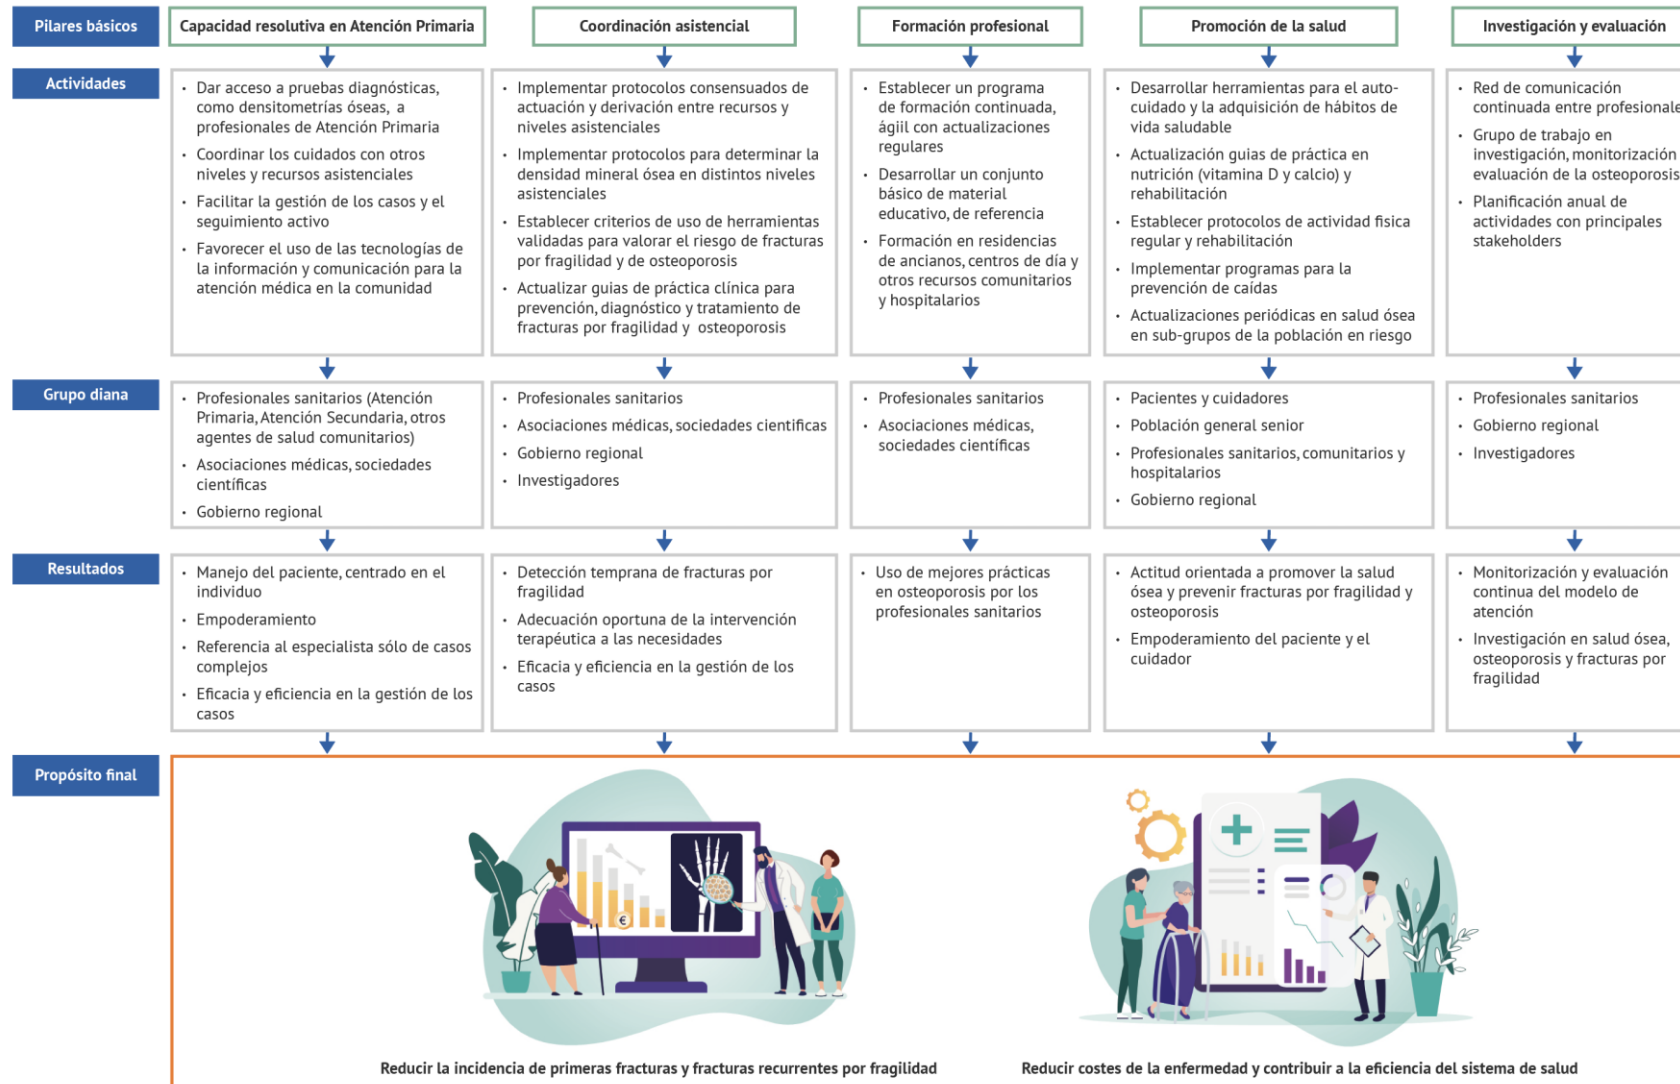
| Pilares básicos | Capacidad resolutiva en Atención Primaria | Coordinación asistencial | Formación profesional | Promoción de la salud | Investigación y evaluación |
|---|---|---|---|---|---|
| Actividades | • Dar acceso a pruebas diagnósticas, como densitometrías óseas, a profesionales de Atención Primaria • Coordinar los cuidados con otros niveles y recursos asistenciales • Facilitar la gestión de los casos y el seguimiento activo • Favorecer el uso de las tecnologías de la información y comunicación para la atención médica en la comunidad | • Implementar protocolos consensuados de actuación y derivación entre recursos y niveles asistenciales • Implementar protocolos para determinar la densidad mineral ósea en distintos niveles asistenciales • Establecer criterios de uso de herramientas validadas para valorar el riesgo de fracturas por fragilidad y de osteoporosis • Actualizar guias de práctica clínica para prevención, diagnóstico y tratamiento de fracturas por fragilidad y osteoporosis | • Establecer un programa de formación continuada, ágil con actualizaciones regulares • Desarrollar un conjunto básico de material educativo, de referencia • Formación en residencias de ancianos, centros de día y otros recursos comunitarios y hospitalarios | • Desarrollar herramientas para el autocuidado y la adquisición de hábitos de vida saludable • Actualización guias de práctica en nutrición (vitamina D y calcio) y rehabilitación • Establecer protocolos de actividad fisica regular y rehabilitación • Implementar programas para la prevención de caídas • Actualizaciones periódicas en salud ósea en sub-grupos de la población en riesgo | • Red de comunicación continuada entre profesionale • Grupo de trabajo en investigación, monitorización evaluación de la osteoporosis • Planificación anual de actividades con principales stakeholders |
| Grupo diana | • Profesionales sanitarios (Atención Primaria, Atención Secundaria, otros agentes de salud comunitarios) • Asociaciones médicas, sociedades científicas • Gobierno regional | • Profesionales sanitarios • Asociaciones médicas, sociedades cientificas • Gobierno regional • Investigadores | • Profesionales sanitarios • Asociaciones médicas, sociedades científicas | • Pacientes y cuidadores • Población general senior • Profesionales sanitarios, comunitarios y hospitalarios • Gobierno regional | • Profesionales sanitarios • Gobierno regional • Investigadores |
| Resultados | • Manejo del paciente, centrado en el individuo • Empoderamiento • Referencia al especialista sólo de casos complejos • Eficacia y eficiencia en la gestión de los casos | • Detección temprana de fracturas por fragilidad • Adecuación oportuna de la intervención terapéutica a las necesidades • Eficacia y eficiencia en la gestión de los casos | • Uso de mejores prácticas en osteoporosis por los profesionales sanitarios | • Actitud orientada a promover la salud ósea y prevenir fracturas por fragilidad y osteoporosis • Empoderamiento del paciente y el cuidador | • Monitorización y evaluación continua del modelo de atención • Investigación en salud ósea, osteoporosis y fracturas por fragilidad |

Propósito final

Reducir la incidencia de primeras fracturas y fracturas recurrentes por fragilidad

Reducir costes de la enfermedad y contribuir a la eficiencia del sistema de salud